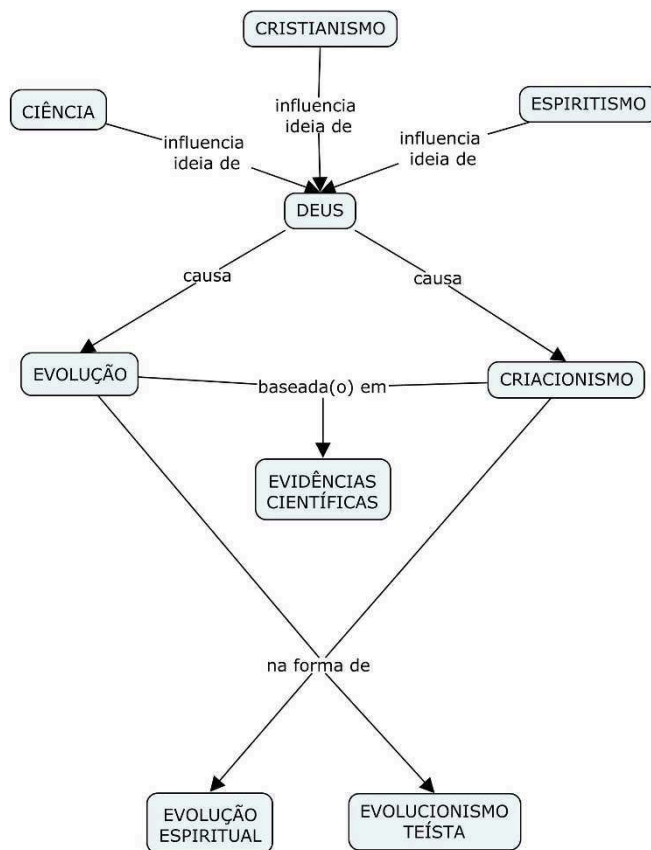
CRISTIANISMO

CIÊNCIA

ESPIRITISMO

influencia ideia de

influencia ideia de

influencia ideia de

DEUS

causa

causa

EVOLUÇÃO

baseada(o) em

CRIACIONISMO

EVIDÊNCIAS CIENTÍFICAS

na forma de

EVOLUÇÃO ESPIRITUAL

EVOLUCIONISMO TEÍSTA